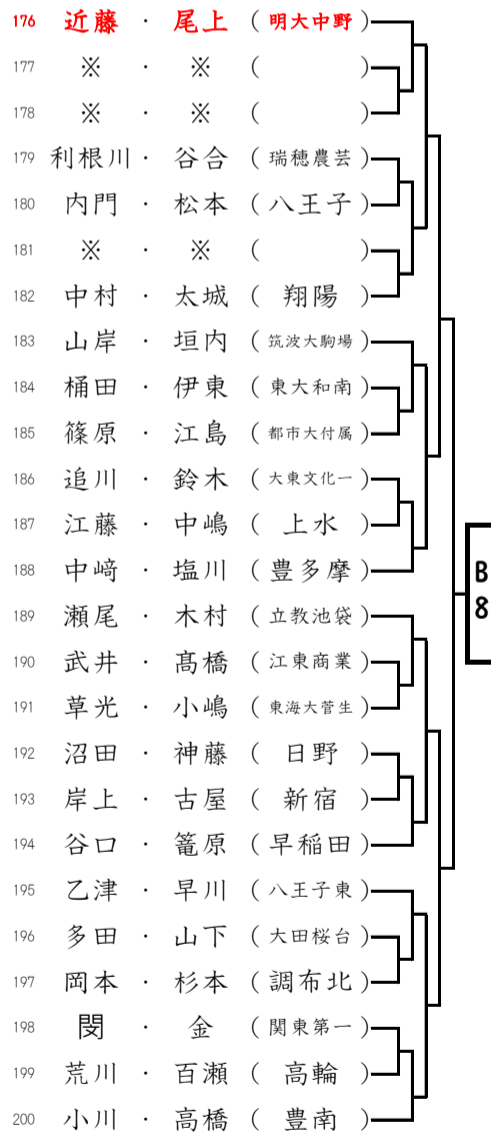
176 近藤 · 尾上 （明大中野）
177 ※ · ※ （ ）
178 ※ · ※ （ ）
179 利根川 · 谷合 （瑞穂農芸）
180 内門 · 松本 （八王子）
181 ※ · ※ （ ）
182 中村 · 太城 （翔陽）
183 山岸 · 垣内 （筑波大駒場）
184 桶田 · 伊東 （東大和南）
185 篠原 · 江島 （都市大付属）
186 追川 · 鈴木 （大東文化一）
187 江藤 · 中嶋 （上水）
188 中﨑 · 塩川 （豊多摩）
189 瀬尾 · 木村 （立教池袋）
190 武井 · 髙橋 （江東商業）
191 草光 · 小嶋 （東海大菅生）
192 沼田 · 神藤 （日野）
193 岸上 · 古屋 （新宿）
194 谷口 · 篭原 （早稲田）
195 乙津 · 早川 （八王子東）
196 多田 · 山下 （大田桜台）
197 岡本 · 杉本 （調布北）
198 関 · 金 （関東第一）
199 荒川 · 百瀬 （高輪）
200 小川 · 高橋 （豊南）

B
8